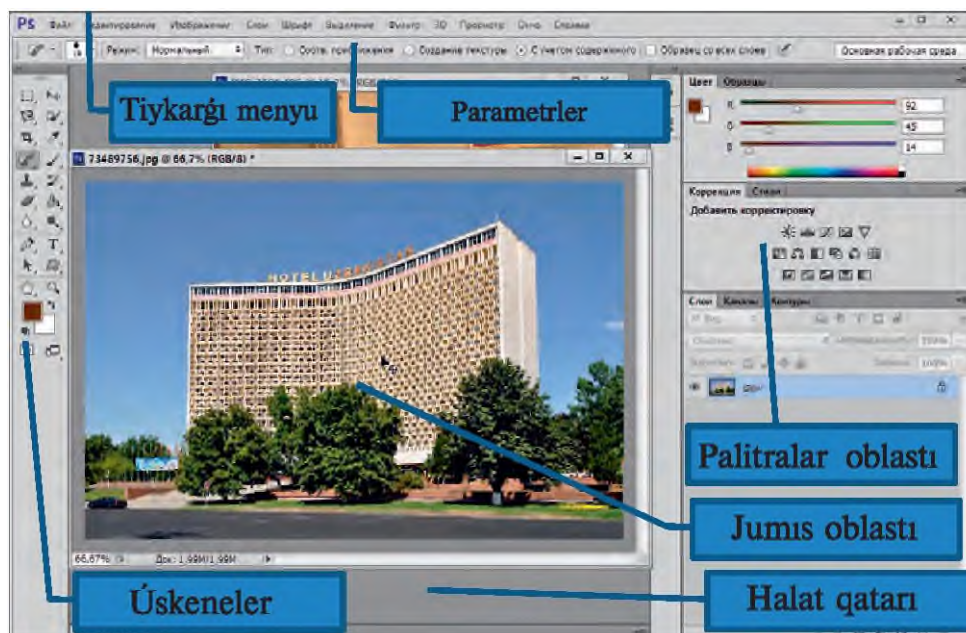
PS Файл Редактирование Изображение Слои Шрифт Выделение Фильтр 3D Просмотр Окно Справка

Режим: Нормальный Тип: Соотв. приближения Создание текстуры С учетом содержимого Образец со всех слоев

Основная рабочая среда

Tiykarǵı menyu

Parametrler

73489756.jpg @ 66,7% (RGB/8) *

Цвет Образцы

R 92
G 45
B 14

Коррекция Стили

Добавить корректировку

Слои Каналы Контуры

HOTEL UZBEKISTAN

Palitralar oblastı

Jumıs oblastı

66,67% Док: 1,99M/1,99M

Úskeneler

Halat qatarı